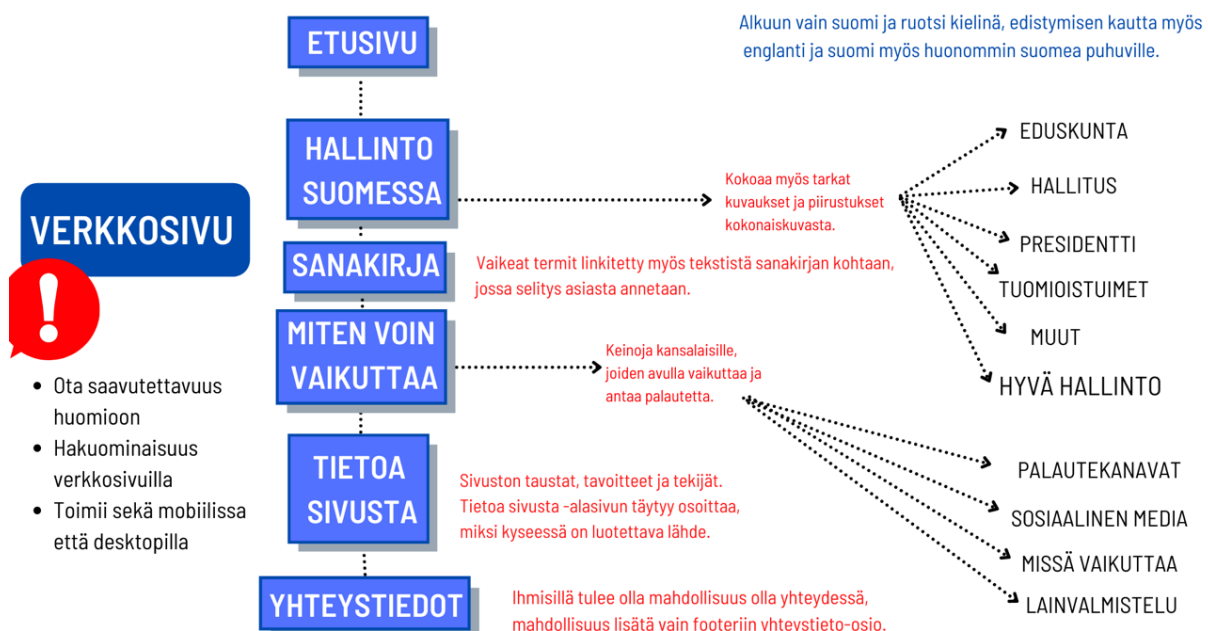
VERKKOSIVU

!

- Ota saavutettavuus huomioon
- Hakuominaisuus verkkosivuilla
- Toimii sekä mobiilissa että desktopilla

ETUSIVU

Alkuun vain suomi ja ruotsi kielinä, edistymisen kautta myös englanti ja suomi myös huonommin suomea puhuville.

HALLINTO SUOMESSA

Kokoaa myös tarkat kuvaukset ja piirustukset kokonaiskuvasta.

EDUSKUNTA
HALLITUS
PRESIDENTTI
TUOMIOISTUIMET
MUUT
HYVÄ HALLINTO

SANAKIRJA

Vaikeat termit linkitetty myös tekstistä sanakirjan kohtaan, jossa selitys asiasta annetaan.

MITEN VOIN VAIKUTTAA

Keinoja kansalaisille, joiden avulla vaikuttaa ja antaa palautetta.

PALAUTEKANAVAT
SOSIAALINEN MEDIA
MISSÄ VAIKUTTAA
LAINVALMISTELU

TIETOA SIVUSTA

Sivuston taustat, tavoitteet ja tekijät. Tietoa sivusta -alasivun täytyy osoittaa, miksi kyseessä on luotettava lähde.

YHTEYSTIEDOT

Ihmisillä tulee olla mahdollisuus olla yhteydessä, mahdollisuus lisätä vain footeriin yhteystieto-osio.